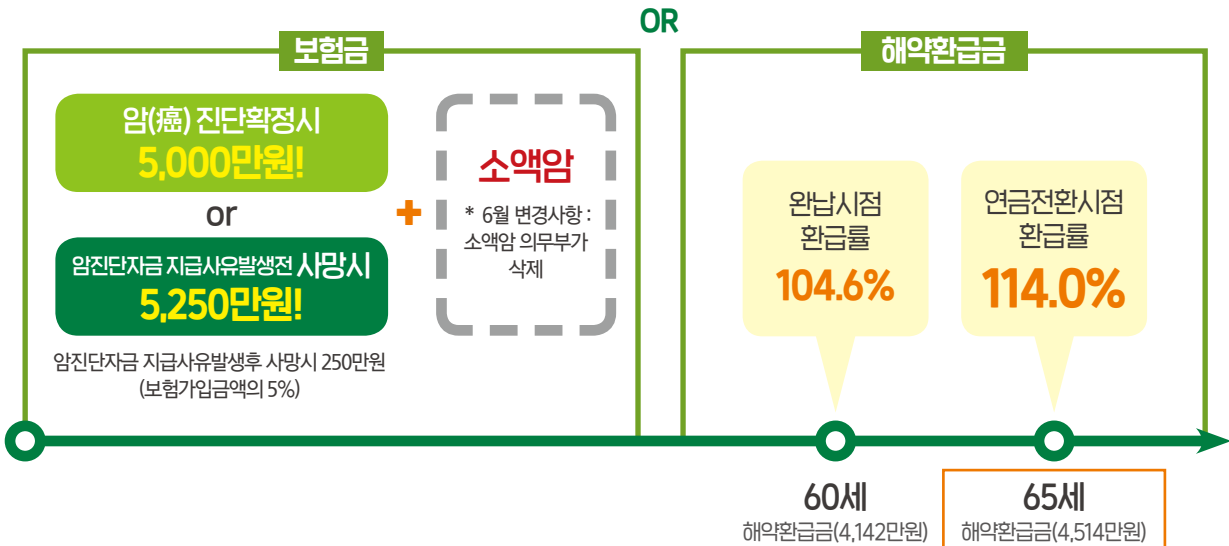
OR

보험금

암(癌) 진단확정시
5,000만원!

or

암진단자금 지급사유발생전 사망시
5,250만원!

암진단자금 지급사유발생후 사망시 250만원
(보험가입금액의 5%)

+

소액암
* 6월 변경사항 : 소액암 의무부가 삭제

해약환급금

완납시점
환급률
104.6%

연금전환시점
환급률
114.0%

60세
해약환급금(4,142만원)

65세
해약환급금(4,514만원)